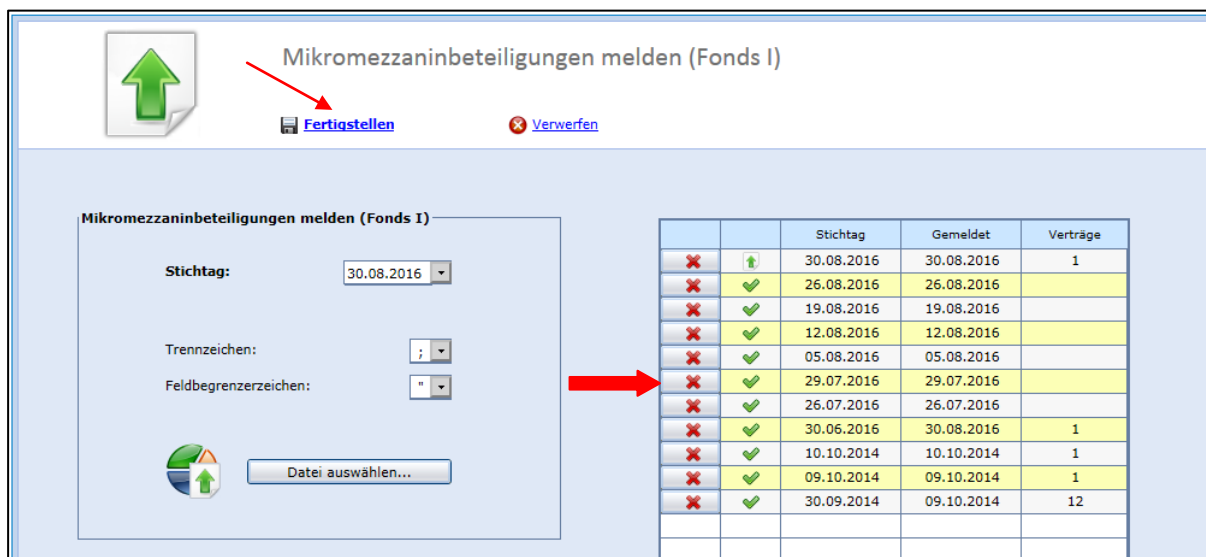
Mikromezzaninbeteiligungen melden (Fonds I)

Fertigstellen

Verwerfen

Mikromezzaninbeteiligungen melden (Fonds I)

Stichtag: 30.08.2016

Trennzeichen: ;

Feldbegrenzerzeichen: "

Datei auswählen...

| | | Stichtag | Gemeldet | Verträge |
|---|---|---|---|---|
| | | 30.08.2016 | 30.08.2016 | 1 |
| | | 26.08.2016 | 26.08.2016 | |
| | | 19.08.2016 | 19.08.2016 | |
| | | 12.08.2016 | 12.08.2016 | |
| | | 05.08.2016 | 05.08.2016 | |
| | | 29.07.2016 | 29.07.2016 | |
| | | 26.07.2016 | 26.07.2016 | |
| | | 30.06.2016 | 30.08.2016 | 1 |
| | | 10.10.2014 | 10.10.2014 | 1 |
| | | 09.10.2014 | 09.10.2014 | 1 |
| | | 30.09.2014 | 09.10.2014 | 12 |